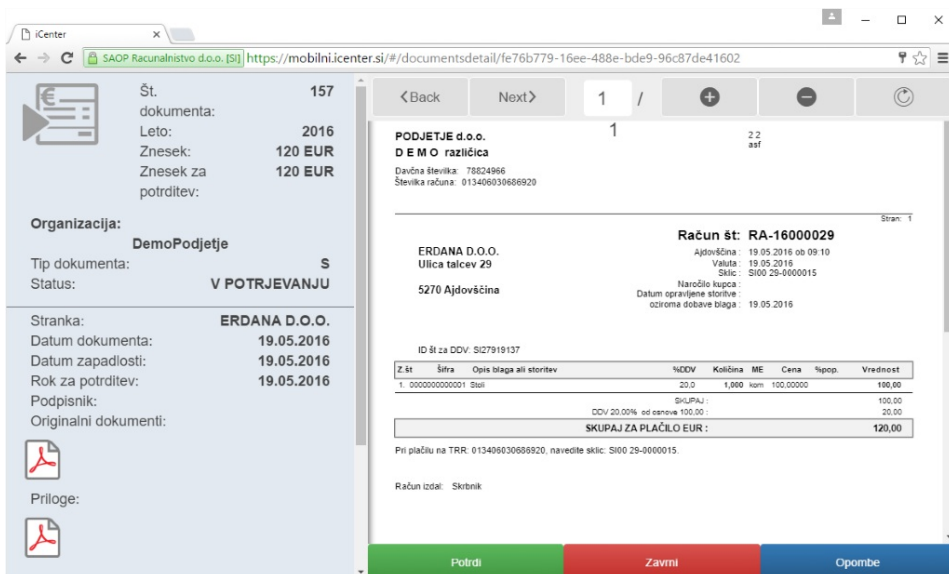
iCenter ×

SAOP Racunalnistvo d.o.o. [SI] https://mobilni.icenter.si/#/documentsdetail/fe76b779-16ee-488e-bde9-96c87de41602

Št. dokumenta: 157
Leto: 2016
Znesek: 120 EUR
Znesek za potrditev: 120 EUR

Organizacija:
DemoPodjetje
Tip dokumenta: S
Status: V POTRJEVANJU

Stranka: ERDANA D.O.O.
Datum dokumenta: 19.05.2016
Datum zapadlosti: 19.05.2016
Rok za potrditev: 19.05.2016
Podpisnik:
Originalni dokumenti:

Priloge:

❮Back Next❯ 1 / 1

PODJETJE d.o.o.
D E M O različica
Davčna številka: 78824966
Številka računa: 013406030686920

2 2
asf

Stran: 1

Račun št: RA-16000029

ERDANA D.O.O.
Ulica talcev 29

5270 Ajdovščina

Ajdovščina : 19.05.2016 ob 09:10
Valuta : 19.05.2016
Sklic : SI00 29-0000015
Naročilo kupca :
Datum opravljene storitve
oziroma dobave blaga : 19.05.2016

ID št za DDV: SI27919137

| Z.št | Šifra | Opis blaga ali storitev | %DDV | Količina | ME | Cena | %pop. | Vrednost |
|---|---|---|---|---|---|---|---|---|
| 1. | 0000000000001 | Stoli | 20,0 | 1,000 | kom | 100,00000 | | 100,00 |

SKUPAJ : 100,00
DDV 20,00% od osnove 100,00 : 20,00

SKUPAJ ZA PLAČILO EUR : 120,00

Pri plačilu na TRR: 013406030686920, navedite sklic: SI00 29-0000015.

Račun izdal: Skrbnik

Potrdi Zavrni Opombe